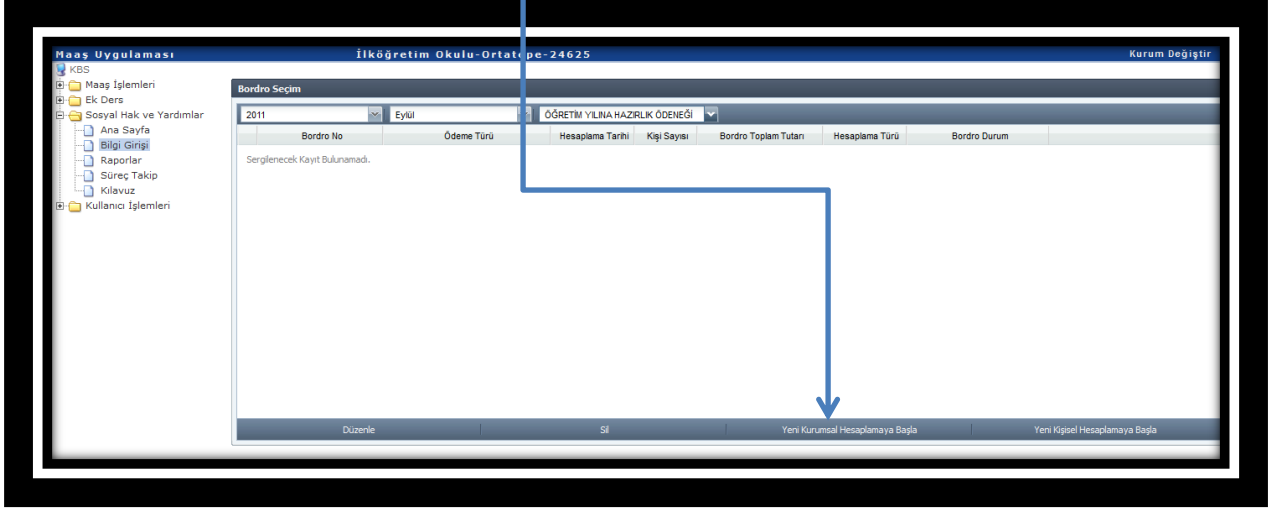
Maaş Uygulaması

İlköğretim Okulu-Ortat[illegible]pe-24625

Kurum Değiştir

KBS
Maaş İşlemleri
Ek Ders
Sosyal Hak ve Yardımlar
Ana Sayfa
Bilgi Girişi
Raporlar
Süreç Takip
Kılavuz
Kullanıcı İşlemleri

Bordro Seçim

2011
Eylül
ÖĞRETİM YILINA HAZIRLIK ÖDENEĞİ

| Bordro No | Ödeme Türü | Hesaplama Tarihi | Kişi Sayısı | Bordro Toplam Tutarı | Hesaplama Türü | Bordro Durum |
|---|---|---|---|---|---|---|

Sergilenecek Kayıt Bulunamadı.

Düzenle
Sil
Yeni Kurumsal Hesaplamaya Başla
Yeni Kişisel Hesaplamaya Başla